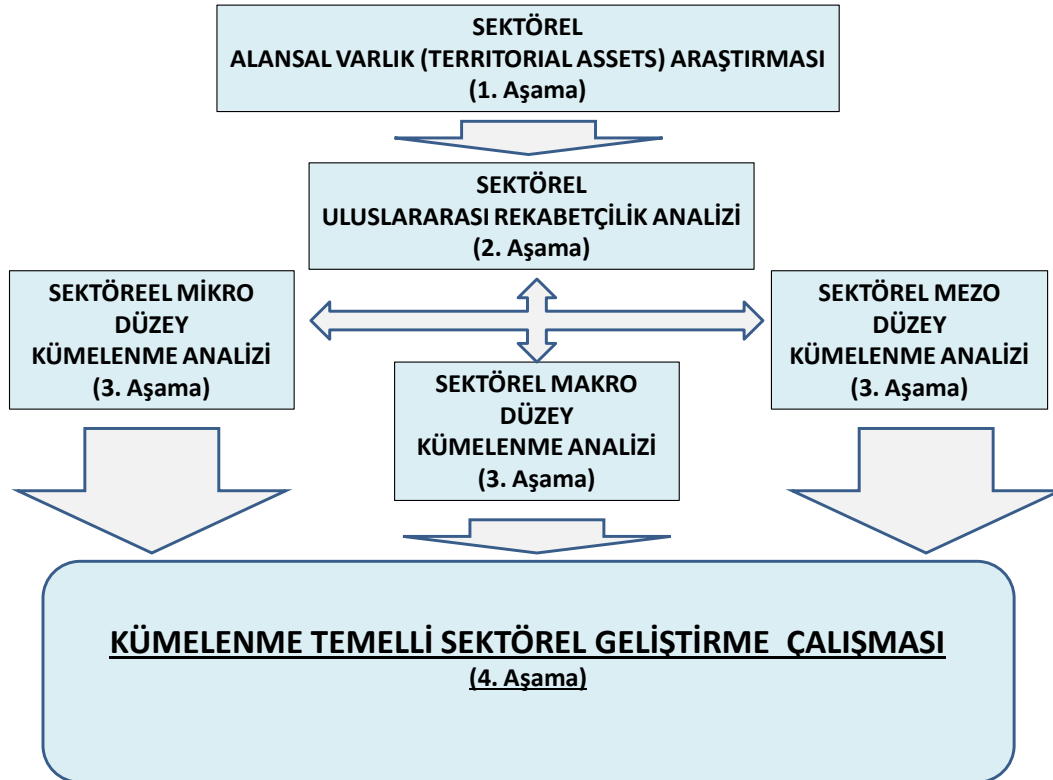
SEKTÖREL
ALANSAL VARLIK (TERRITORIAL ASSETS) ARAŞTIRMASI
(1. Aşama)

SEKTÖREL
ULUSLARARASI REKABETÇİLİK ANALİZİ
(2. Aşama)

SEKTÖREEL MİKRO
DÜZEY
KÜMELENME ANALİZİ
(3. Aşama)

SEKTÖREL MEZO
DÜZEY
KÜMELENME ANALİZİ
(3. Aşama)

SEKTÖREL MAKRO
DÜZEY
KÜMELENME ANALİZİ
(3. Aşama)

KÜMELENME TEMELLİ SEKTÖREL GELİŞTİRME ÇALIŞMASI
(4. Aşama)